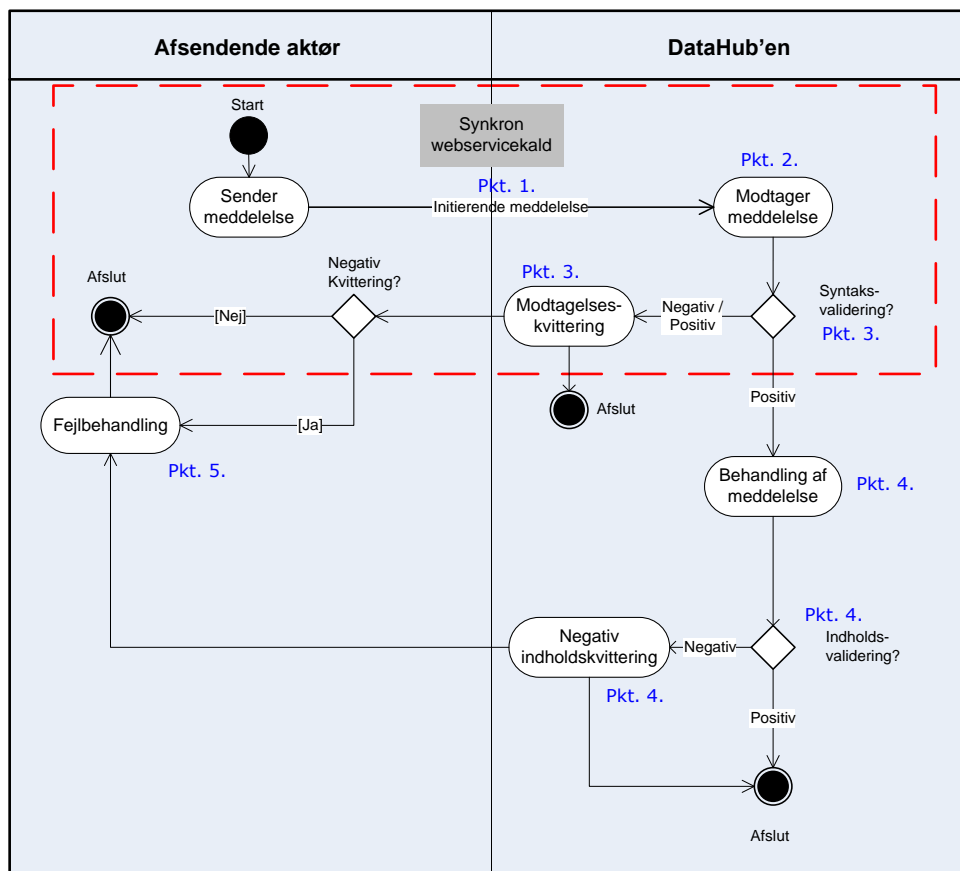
Afsendende aktør

DataHub'en

Start

Synkron webservicekald

Sender meddelelse

Pkt. 1.

Initierende meddelelse

Pkt. 2.

Modtager meddelelse

Afslut

Negativ Kvittering?

Pkt. 3.

[Nej]

Modtagelseskvittering

Negativ / Positiv

Syntaksvalidering?

Pkt. 3.

Afslut

Positiv

Fejlbehandling

[Ja]

Pkt. 5.

Behandling af meddelelse

Pkt. 4.

Pkt. 4.

Negativ indholdskvittering

Negativ

Indholdsvalidering?

Pkt. 4.

Positiv

Afslut